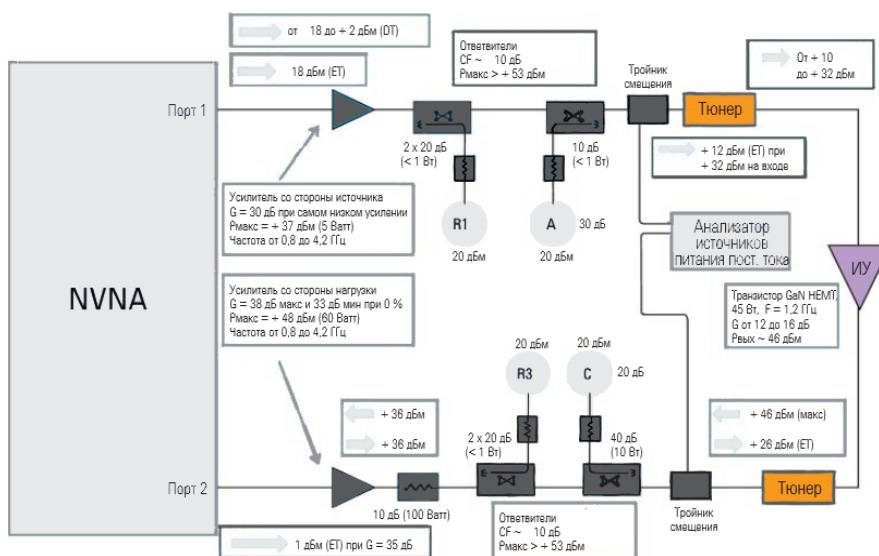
от 18 до + 2 дБм (DT)

18 дБм (ET)

Ответвители
CF ~ 10 дБ
Рмакс > + 53 дБм

Тройник смещения

От + 10 до + 32 дБм

Порт 1

Тюнер

2 x 20 дБ
(< 1 Вт)

10 дБ
(< 1 Вт)

+ 12 дБм (ET) при + 32 дБм на входе

R1

A

30 дБ

20 дБм

20 дБм

Усилитель со стороны источника
G = 30 дБ при самом низком усилении
Рмакс = + 37 дБм (5 Ватт)
Частота от 0,8 до 4,2 ГГц

Анализатор источников питания пост. тока

ИУ

NVNA

Усилитель со стороны нагрузки
G = 38 дБ макс и 33 дБ мин при 0 %
Рмакс = + 48 дБм (60 Ватт)
Частота от 0,8 до 4,2 ГГц

Транзистор GaN HEMT,
45 Вт, F = 1,2 ГГц
G от 12 до 16 дБ
Рвых ~ 46 дБм

20 дБм

20 дБм

R3

C

20 дБ

+ 36 дБм

+ 36 дБм

2 x 20 дБ
(< 1 Вт)

40 дБ
(10 Вт)

+ 46 дБм (макс)

+ 26 дБм (ET)

Порт 2

Тюнер

10 дБ (100 Ватт)

Тройник смещения

Ответвители
CF ~ 10 дБ
Рмакс > + 53 дБм

1 дБм (ET) при G = 35 дБ